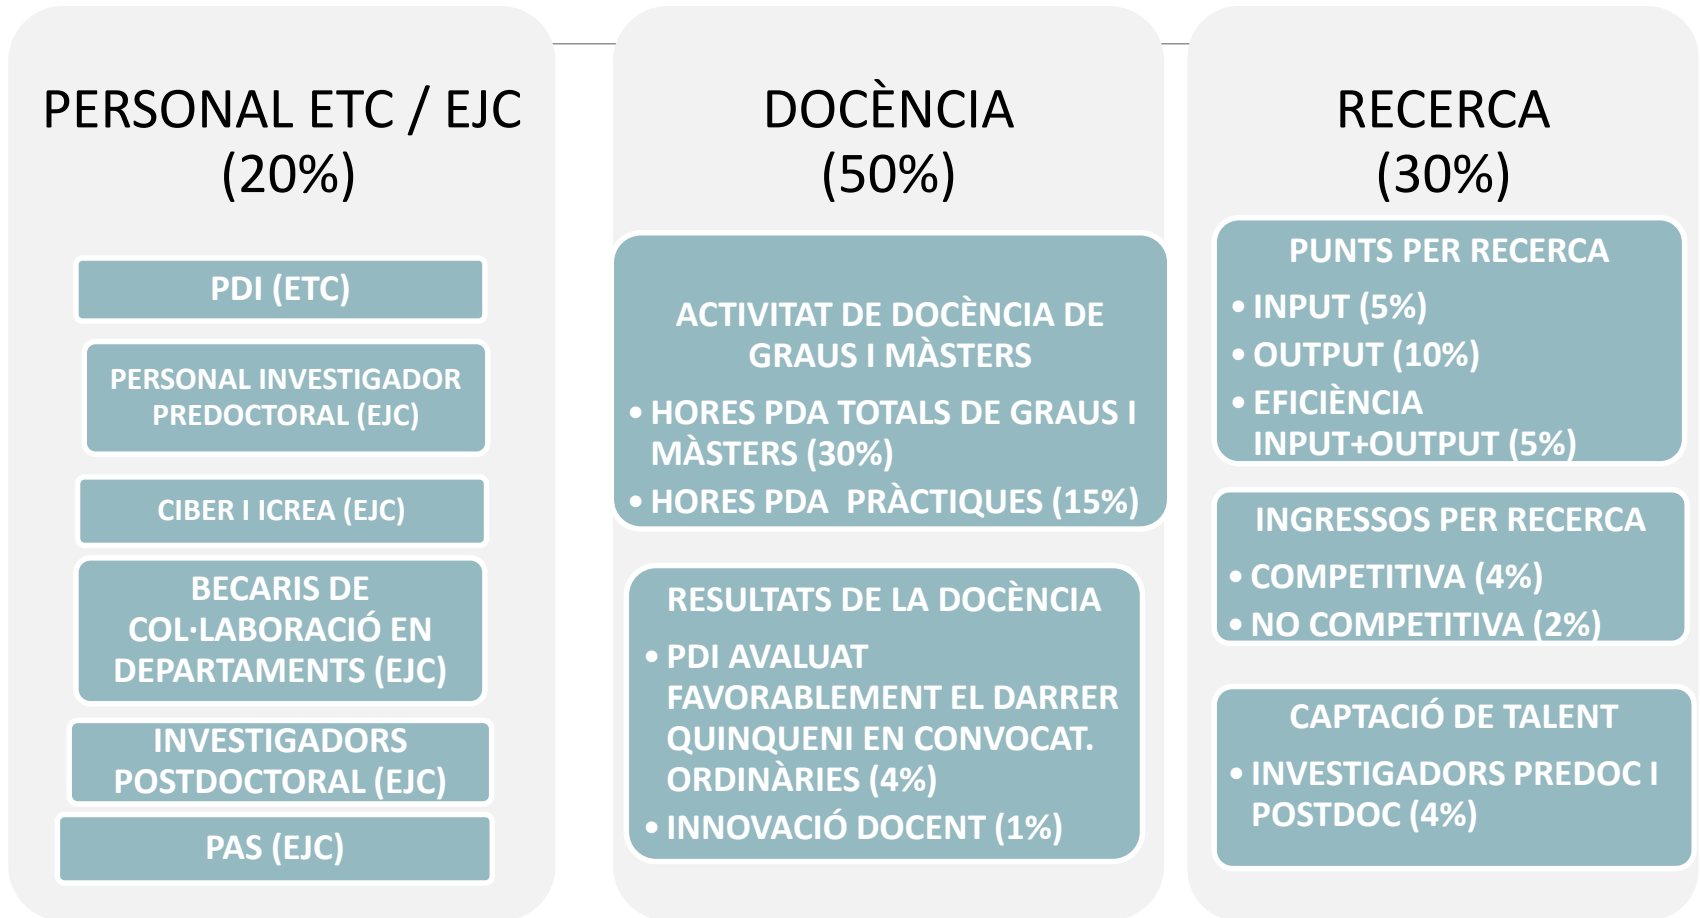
PERSONAL ETC / EJC
(20%)

PDI (ETC)

PERSONAL INVESTIGADOR PREDOCTORAL (EJC)

CIBER I ICREA (EJC)

BECARIS DE COL·LABORACIÓ EN DEPARTAMENTS (EJC)

INVESTIGADORS POSTDOCTORAL (EJC)

PAS (EJC)

DOCÈNCIA
(50%)

ACTIVITAT DE DOCÈNCIA DE GRAUS I MÀSTERS

• HORES PDA TOTALS DE GRAUS I MÀSTERS (30%)
• HORES PDA PRÀCTIQUES (15%)

RESULTATS DE LA DOCÈNCIA

• PDI AVALUAT FAVORABLEMENT EL DARRER QUINQUENI EN CONVOCAT. ORDINÀRIES (4%)
• INNOVACIÓ DOCENT (1%)

RECERCA
(30%)

PUNTS PER RECERCA

• INPUT (5%)
• OUTPUT (10%)
• EFICIÈNCIA INPUT+OUTPUT (5%)

INGRESSOS PER RECERCA

• COMPETITIVA (4%)
• NO COMPETITIVA (2%)

CAPTACIÓ DE TALENT

• INVESTIGADORS PREDOC I POSTDOC (4%)